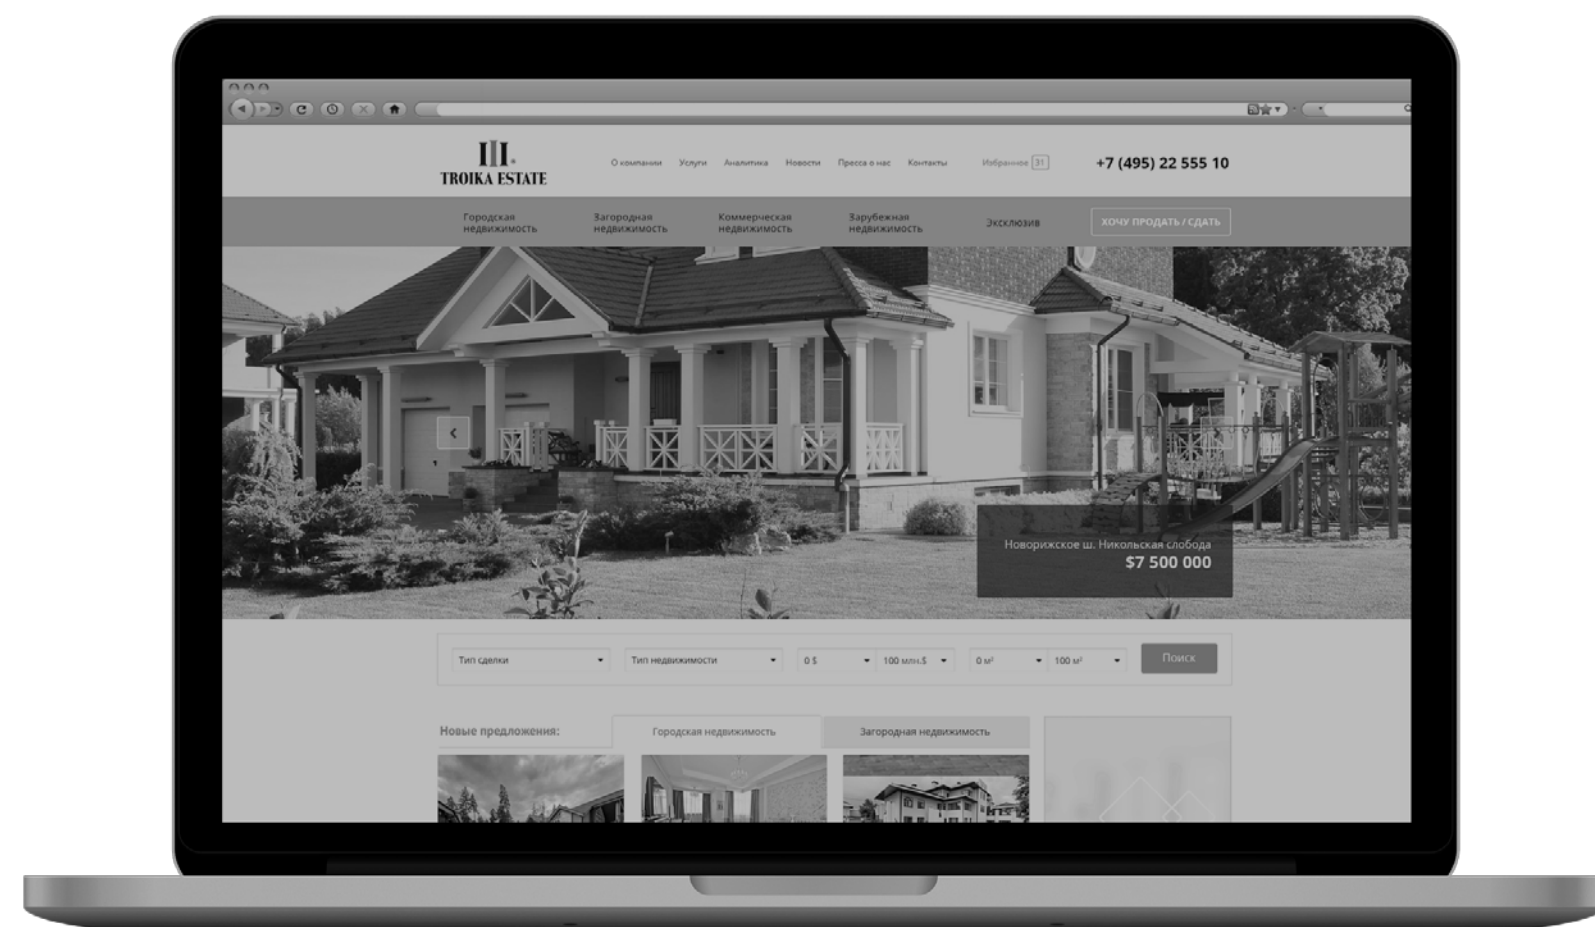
III.
TROIKA ESTATE

О компании Услуги Аналитика Новости Пресса о нас Контакты

Избранное 31

+7 (495) 22 555 10

Городская недвижимость
Загородная недвижимость
Коммерческая недвижимость
Зарубежная недвижимость
Эксклюзив
ХОЧУ ПРОДАТЬ / СДАТЬ

Новорижское ш. Никольская слобода
$7 500 000

Тип сделки
Тип недвижимости
0 $
100 млн.$
0 м²
100 м²
Поиск

Новые предложения:
Городская недвижимость
Загородная недвижимость